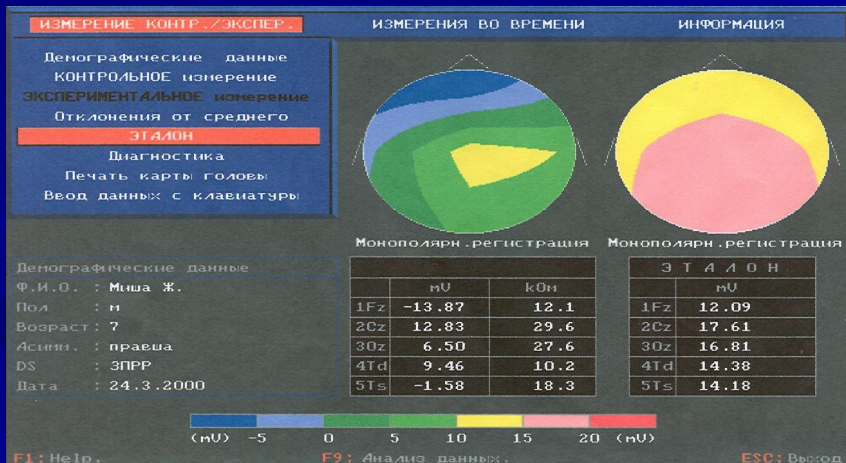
ИЗМЕРЕНИЕ КОНТР./ЭКСПЕР.   ИЗМЕРЕНИЯ ВО ВРЕМЕНИ   ИНФОРМАЦИЯ

Демографические данные
КОНТРОЛЬНОЕ измерение
ЭКСПЕРИМЕНТАЛЬНОЕ измерение
Отклонения от среднего
ЭТАЛОН
Диагностика
Печать карты головы
Ввод данных с клавиатуры

Монополярн.регистрация   Монополярн.регистрация

Демографические данные
Ф.И.О. : Миша Ж.
Пол : м
Возраст : 7
Асимм. : правша
DS : ЗПРР
Дата : 24.3.2000

| | mV | kOm |
|---|---|---|
| 1Fz | -13.87 | 12.1 |
| 2Cz | 12.83 | 29.6 |
| 3Oz | 6.50 | 27.6 |
| 4Td | 9.46 | 10.2 |
| 5Ts | -1.58 | 18.3 |

| ЭТАЛОН | |
|---|---|
| | mV |
| 1Fz | 12.09 |
| 2Cz | 17.61 |
| 3Oz | 16.81 |
| 4Td | 14.38 |
| 5Ts | 14.18 |

(mV) -5 0 5 10 15 20 (mV)

F1: Help.   F9: Анализ данных.   ESC: Выход